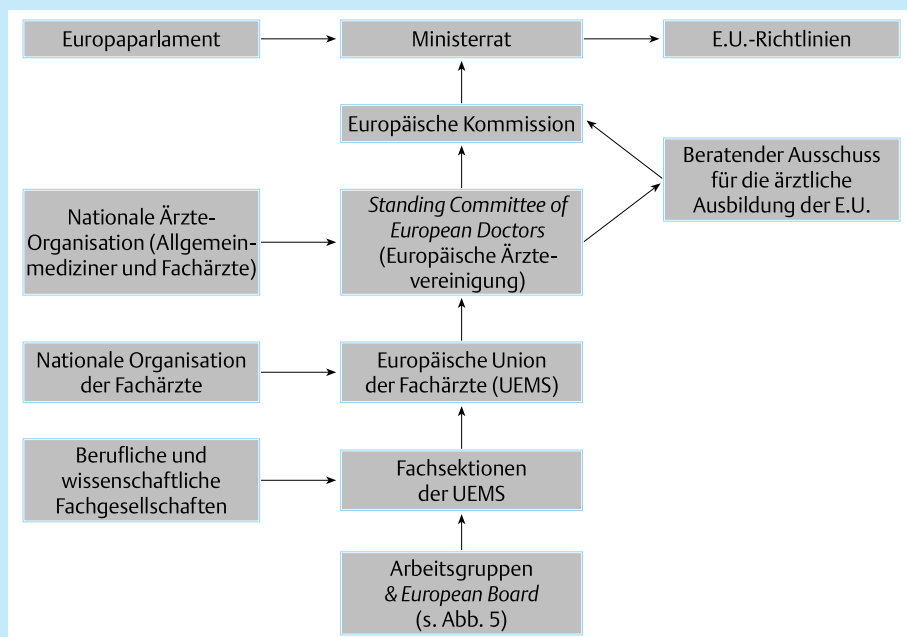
Europaparlament

Ministerrat

E.U.-Richtlinien

Europäische Kommission

Beratender Ausschuss für die ärztliche Ausbildung der E.U.

Nationale Ärzte-Organisation (Allgemeinmediziner und Fachärzte)

*Standing Committee of European Doctors* (Europäische Ärztevereinigung)

Nationale Organisation der Fachärzte

Europäische Union der Fachärzte (UEMS)

Berufliche und wissenschaftliche Fachgesellschaften

Fachsektionen der UEMS

Arbeitsgruppen & *European Board* (s. Abb. 5)